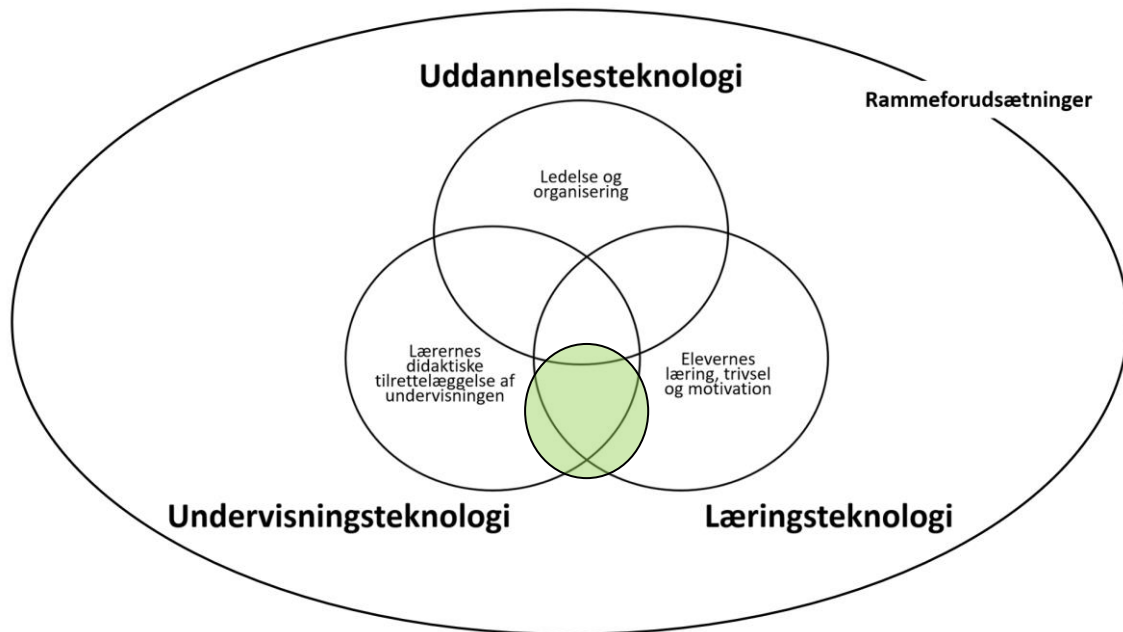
Uddannelsesteknologi

Rammeforudsætninger

Ledelse og organisering

Lærernes didaktiske tilrettelæggelse af undervisningen

Elevernes læring, trivsel og motivation

Undervisningsteknologi

Læringsteknologi